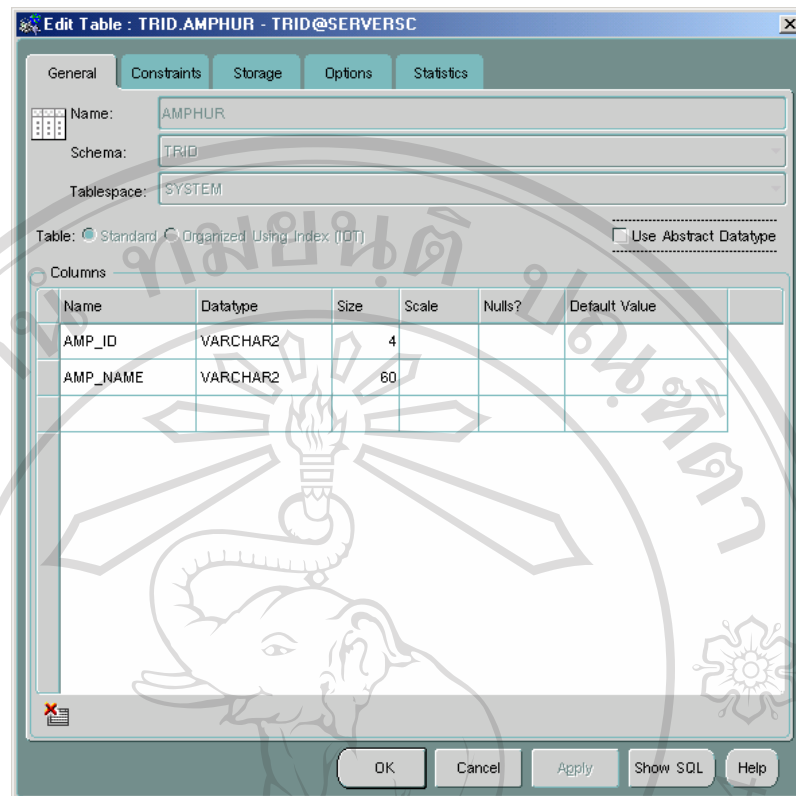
Edit Table : TRID.AMPHUR - TRID@SERVERSC

General | Constraints | Storage | Options | Statistics

Name: AMPHUR

Schema: TRID

Tablespace: SYSTEM

Table: Standard Organized Using Index (IOT)

Use Abstract Datatype

Columns

| Name | Datatype | Size | Scale | Nulls? | Default Value |
|---|---|---|---|---|---|
| AMP_ID | VARCHAR2 | 4 | | | |
| AMP_NAME | VARCHAR2 | 60 | | | |
| | | | | | |

OK | Cancel | Apply | Show SQL | Help

ลิขสิทธิ์มหาวิทยาลัยเชียงใหม่